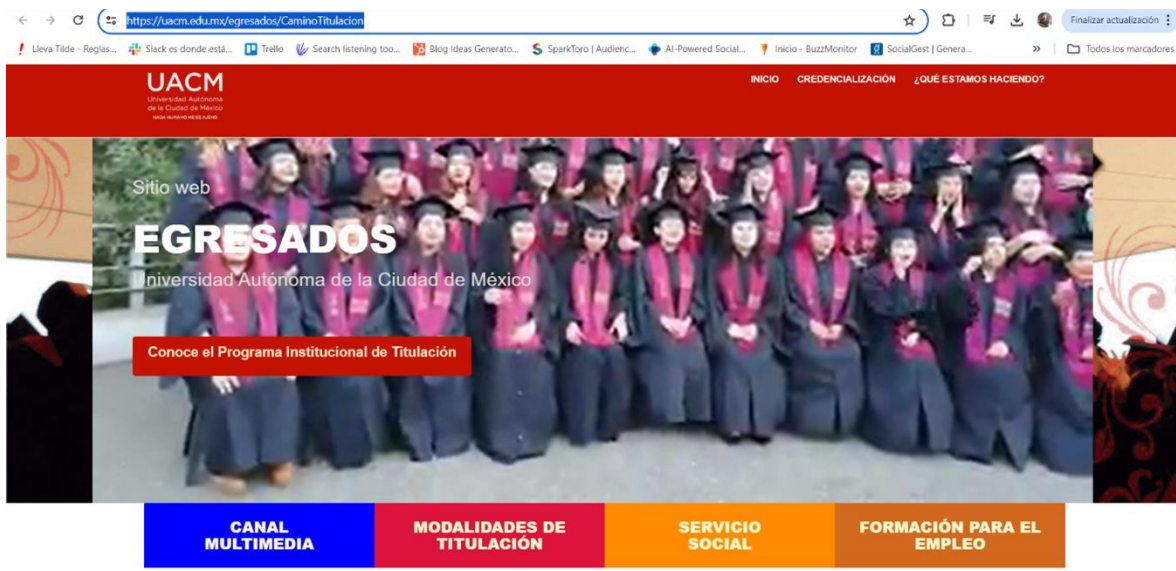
https://uacm.edu.mx/egresados/CaminoTitulacion

Finalizar actualización

Lleva Tilde - Reglas... Slack es donde está... Trello Search listening too... Blog Ideas Generato... SparkToro | Audienc... AI-Powered Social... Inicio - BuzzMonitor SocialGest | Genera... » Todos los marcadores

UACM
Universidad Autónoma de la Ciudad de México
NADA HUMANO ME ES AJENO

INICIO CREDENCIALIZACIÓN ¿QUÉ ESTAMOS HACIENDO?

Sitio web

EGRESADOS

Universidad Autónoma de la Ciudad de México

Conoce el Programa Institucional de Titulación

CANAL MULTIMEDIA

MODALIDADES DE TITULACIÓN

SERVICIO SOCIAL

FORMACIÓN PARA EL EMPLEO